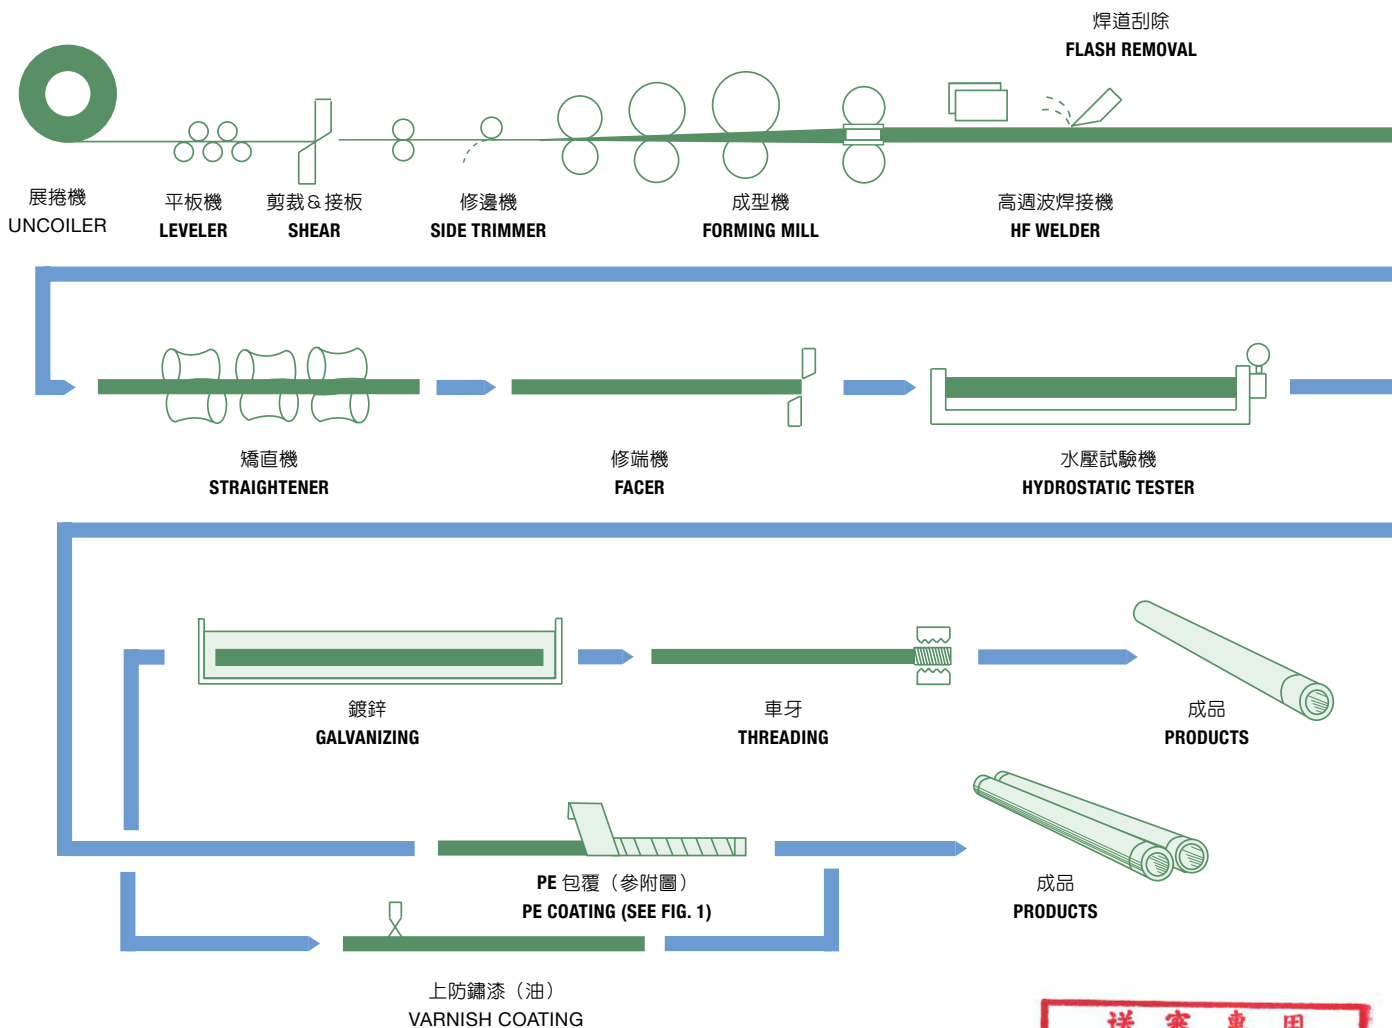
焊道刮除
FLASH REMOVAL

展捲機
UNCOILER

平板機
LEVELER

剪裁 & 接板
SHEAR

修邊機
SIDE TRIMMER

成型機
FORMING MILL

高週波焊接機
HF WELDER

矯直機
STRAIGHTENER

修端機
FACER

水壓試驗機
HYDROSTATIC TESTER

鍍鋅
GALVANIZING

車牙
THREADING

成品
PRODUCTS

成品
PRODUCTS

PE 包覆（參附圖）
PE COATING (SEE FIG. 1)

上防鏽漆（油）
VARNISH COATING

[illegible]